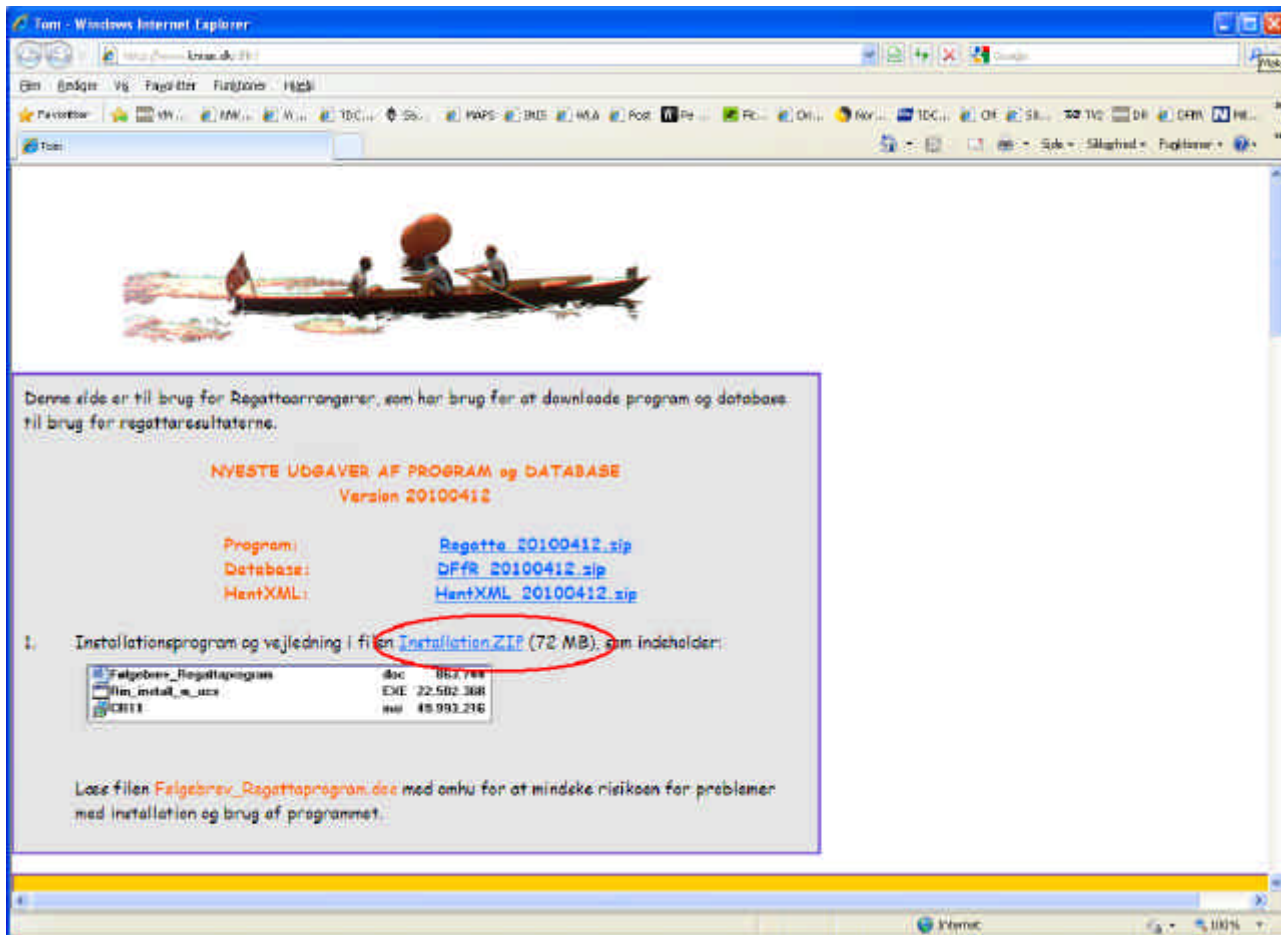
Tom - Windows Internet Explorer

http://www.kroac.dk/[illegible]

Google

Filer Rediger Vis Favoritter Funktioner Hjælp

Favoritter

Tom

Side Sikkerhed Funktioner

Denne side er til brug for Regattaarrangerer, som har brug for at downloade program og database til brug for regattaresultaterne.

NYESTE UDGAVER AF PROGRAM og DATABASE
Version 20100412

Program: Regatta 20100412.zip
Database: DFfR 20100412.zip
HentXML: HentXML 20100412.zip

1. Installationsprogram og vejledning i filen Installation.ZIP (72 MB), som indeholder:

| Følgebrev_Regattaprogram | doc | 863.744 |
|---|---|---|
| fm_install_w_ucx | EXE | 22.502.368 |
| CR11 | msi | 49.993.216 |

Læs filen Følgebrev_Regattaprogram.doc med omhu for at mindske risikoen for problemer med installation og brug af programmet.

Internet

100%